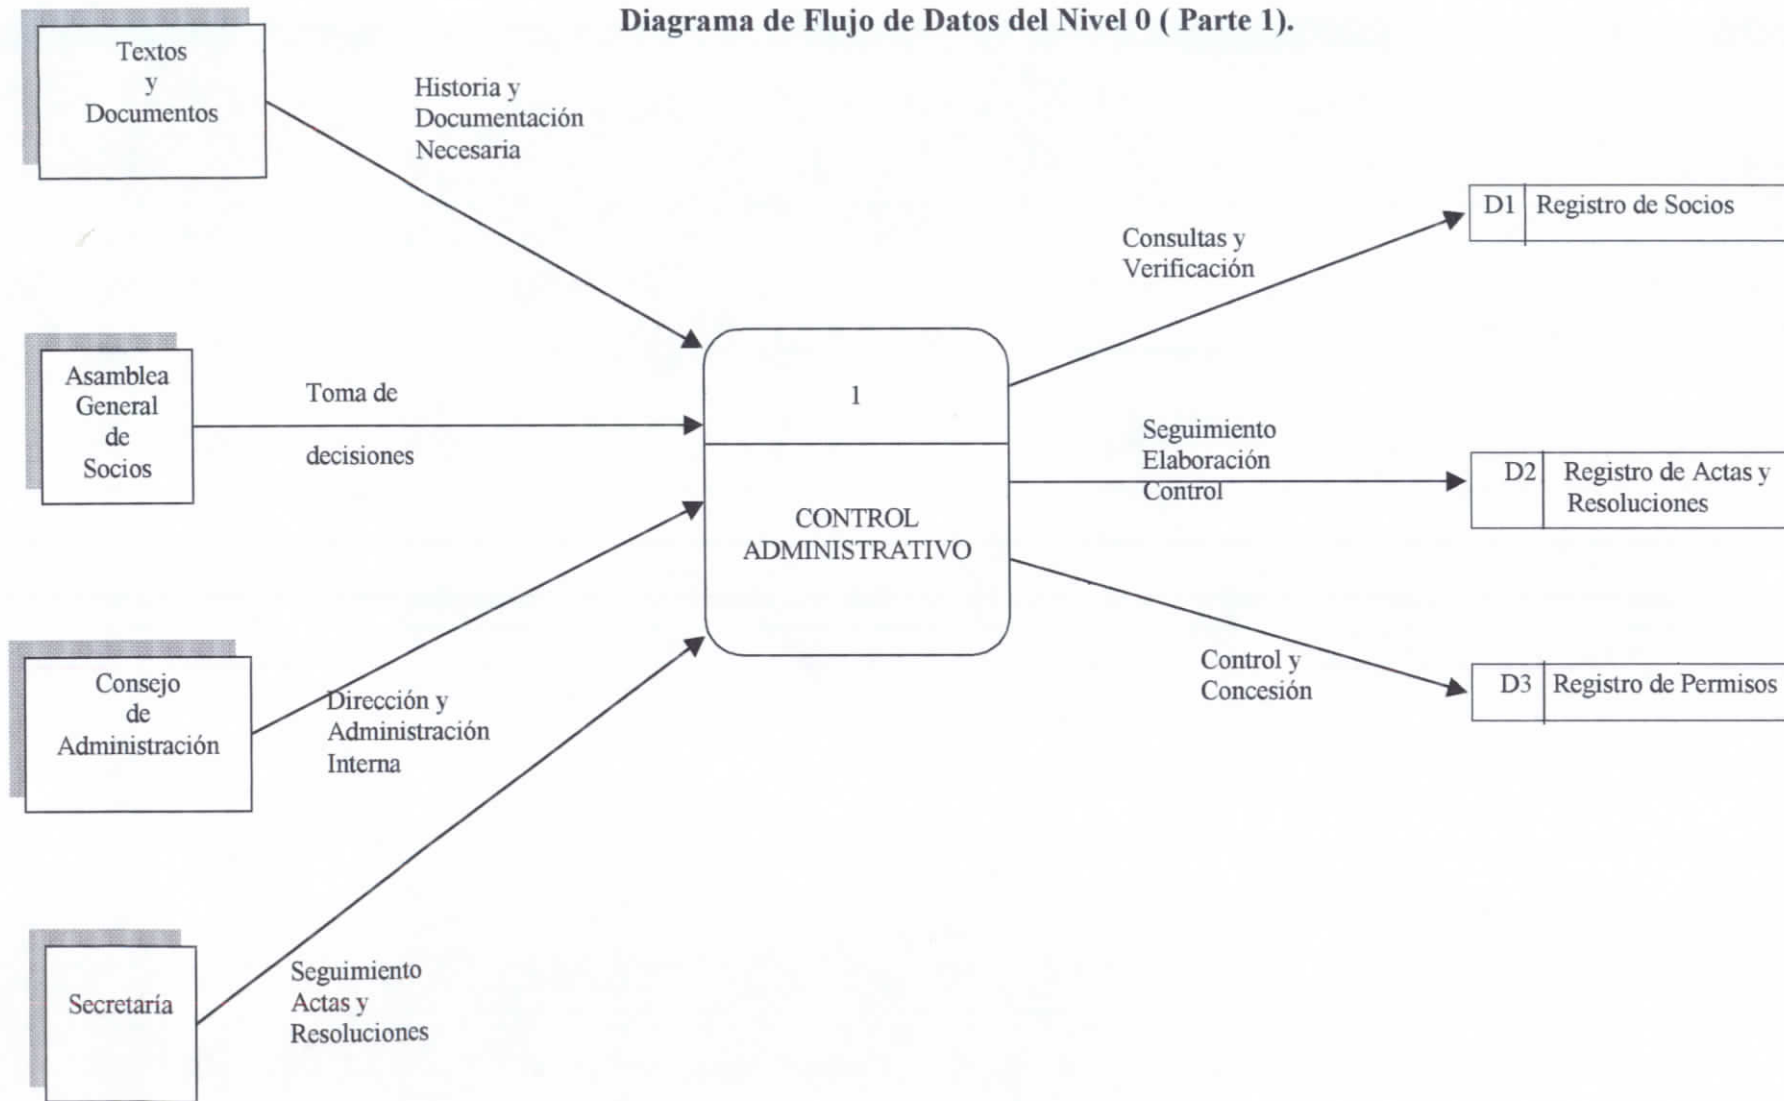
Diagrama de Flujo de Datos del Nivel 0 ( Parte 1).

Textos y Documentos

Historia y Documentación Necesaria

Asamblea General de Socios

Toma de decisiones

Consejo de Administración

Dirección y Administración Interna

Secretaría

Seguimiento Actas y Resoluciones

1

CONTROL ADMINISTRATIVO

Consultas y Verificación

D1 Registro de Socios

Seguimiento Elaboración Control

D2 Registro de Actas y Resoluciones

Control y Concesión

D3 Registro de Permisos